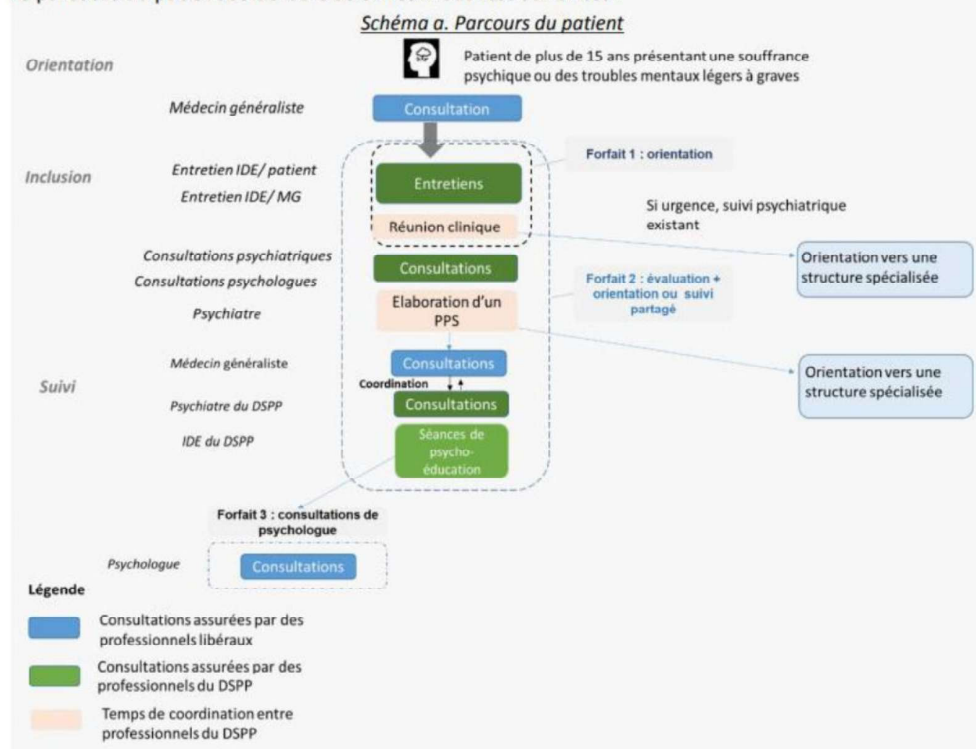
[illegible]

Schéma a. Parcours du patient

Patient de plus de 15 ans présentant une souffrance psychique ou des troubles mentaux légers à graves

Orientation

Médecin généraliste

Consultation

Inclusion

Entretien IDE/ patient

Entretien IDE/ MG

Forfait 1 : orientation

Entretiens

Réunion clinique

Si urgence, suivi psychiatrique existant

Orientation vers une structure spécialisée

Consultations psychiatriques

Consultations psychologues

Consultations

Psychiatre

Elaboration d'un PPS

Forfait 2 : évaluation + orientation ou suivi partagé

Suivi

Médecin généraliste

Consultations

Coordination

Orientation vers une structure spécialisée

Psychiatre du DSPP

Consultations

IDE du DSPP

Séances de psycho-éducation

Forfait 3 : consultations de psychologue

Psychologue

Consultations

Légende

Consultations assurées par des professionnels libéraux

Consultations assurées par des professionnels du DSPP

Temps de coordination entre professionnels du DSPP